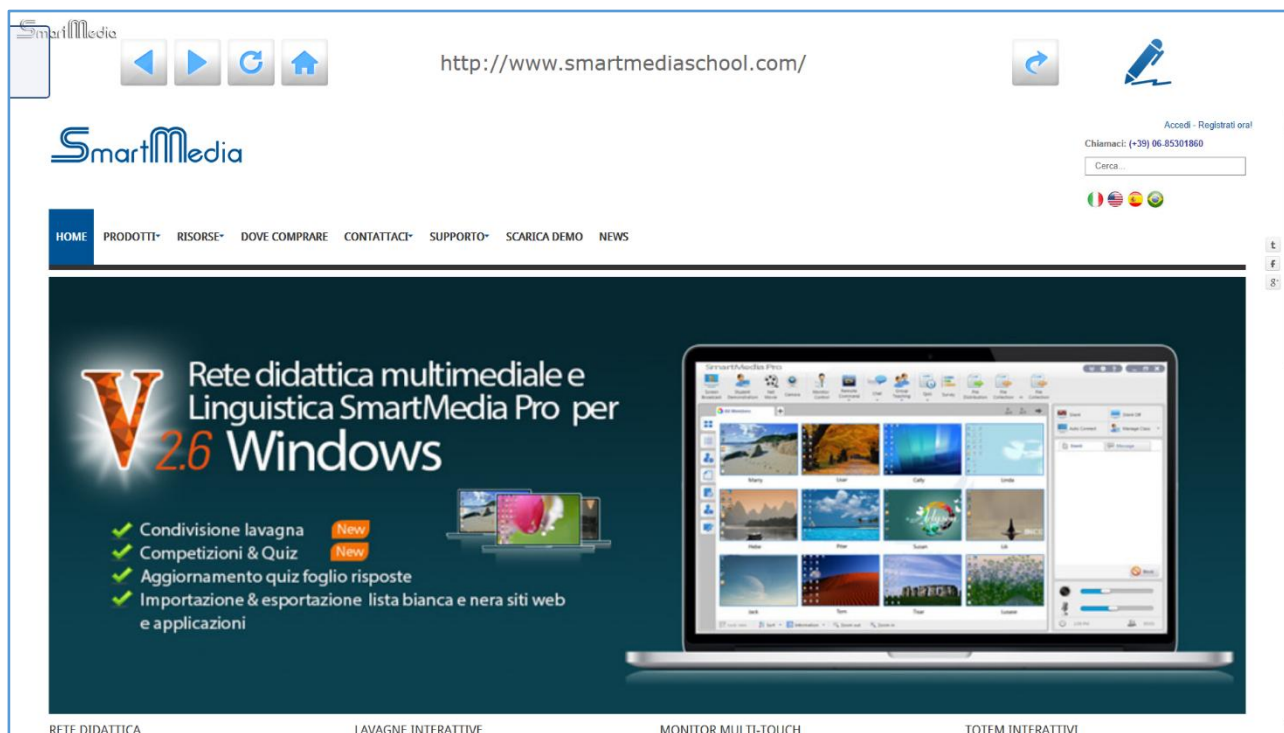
SmartMedia

http://www.smartmediaschool.com/

SmartMedia

Accedi - Registrati ora!
Chiamaci: (+39) 06-85301860
Cerca...

HOME PRODOTTI RISORSE DOVE COMPRARE CONTATTACI SUPPORTO SCARICA DEMO NEWS

t
f
g+

V 2.6

Rete didattica multimediale e Linguistica SmartMedia Pro per Windows

Condivisione lavagna New
Competizioni & Quiz New
Aggiornamento quiz foglio risposte
Importazione & esportazione lista bianca e nera siti web e applicazioni

SmartMedia Pro

RETE DIDATTICA
LAVAGNE INTERATTIVE
MONITOR MULTI-TOUCH
TOTEM INTERATTIVI